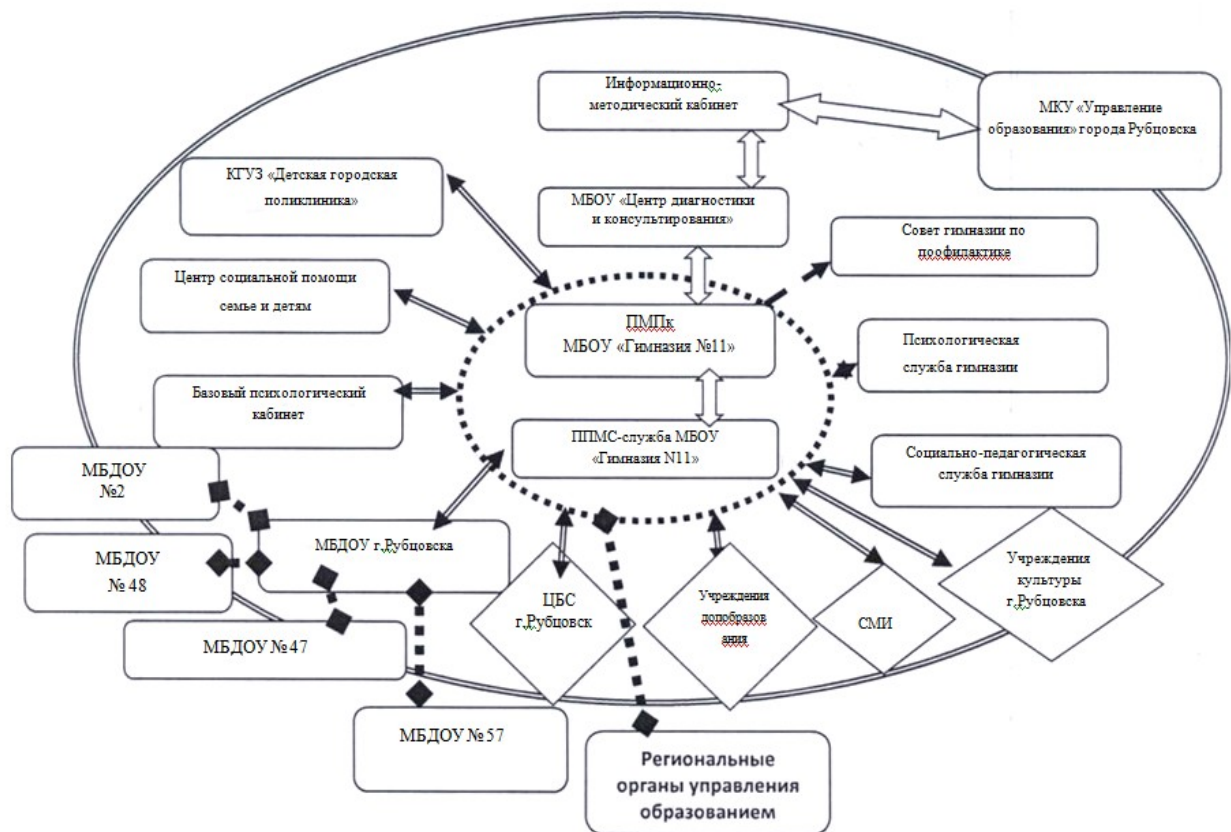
Информационно-методический кабинет

МКУ «Управление образования» города Рубцовска

КГУЗ «Детская городская поликлиника»

МБОУ «Центр диагностики и консультирования»

Совет гимназии по профилактике

Центр социальной помощи семье и детям

ПМПк МБОУ «Гимназия №11»

Психологическая служба гимназии

Базовый психологический кабинет

ППМС-служба МБОУ «Гимназия N11»

Социально-педагогическая служба гимназии

МБДОУ №2

МБДОУ г.Рубцовска

МБДОУ № 48

Учреждения культуры г.Рубцовска

ЦБС г.Рубцовск

Учреждения допобразования

СМИ

МБДОУ № 47

МБДОУ № 57

Региональные органы управления образованием